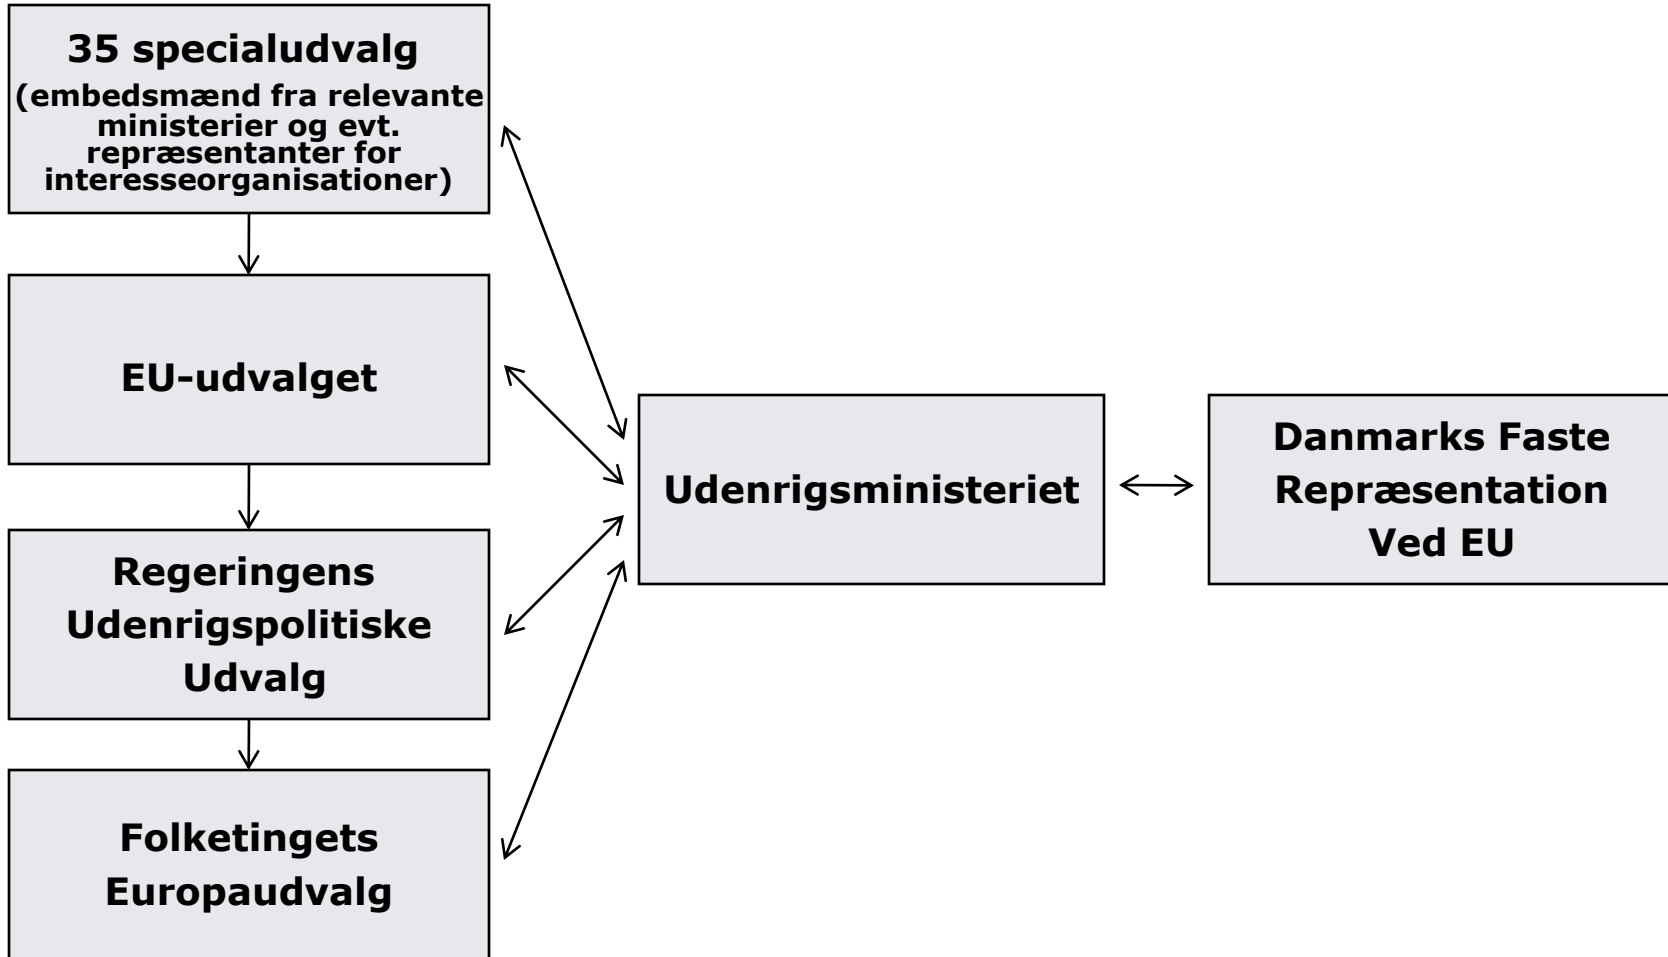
35 specialudvalg
(embedsmænd fra relevante ministerier og evt. repræsentanter for interesseorganisationer)

EU-udvalget

Regeringens Udenrigspolitiske Udvalg

Folketingets Europaudvalg

Udenrigsministeriet

Danmarks Faste Repræsentation Ved EU